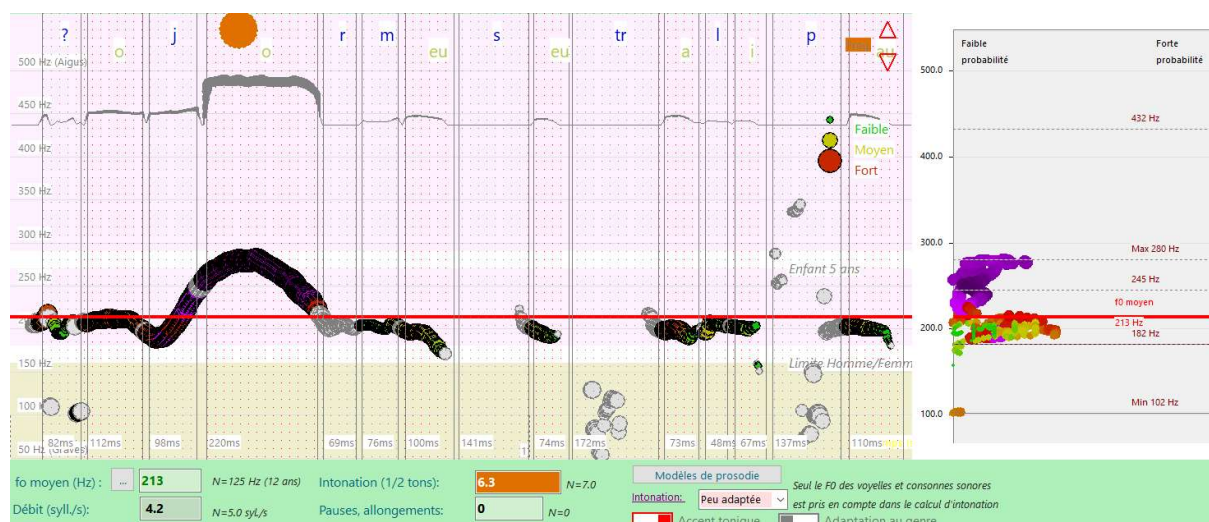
? o j o r m eu s eu tr a l i p

500 Hz (Aigus)
450 Hz
400 Hz
350 Hz
300 Hz
250 Hz
200 Hz
150 Hz
100 Hz
50 Hz (Graves)

Faible
Moyen
Fort

Enfant 5 ans
Limite Homme/Femm

82ms 112ms 98ms 220ms 69ms 76ms 100ms 141ms 74ms 172ms 73ms 48ms 67ms 137ms 110ms

Faible probabilité
Forte probabilité

500.0
432 Hz
400.0
300.0
Max 280 Hz
245 Hz
f0 moyen
213 Hz
200.0
182 Hz
100.0
Min 102 Hz

fo moyen (Hz) : ... 213 N=125 Hz (12 ans)
Débit (syll./s): 4.2 N=5.0 syL/s
Intonation (1/2 tons): 6.3 N=7.0
Pauses, allongements: 0 N=0
Modèles de prosodie
Intonation: Peu adaptée
Seul le F0 des voyelles et consonnes sonores est pris en compte dans le calcul d'intonation
Accent tonique
Adaptation au genre